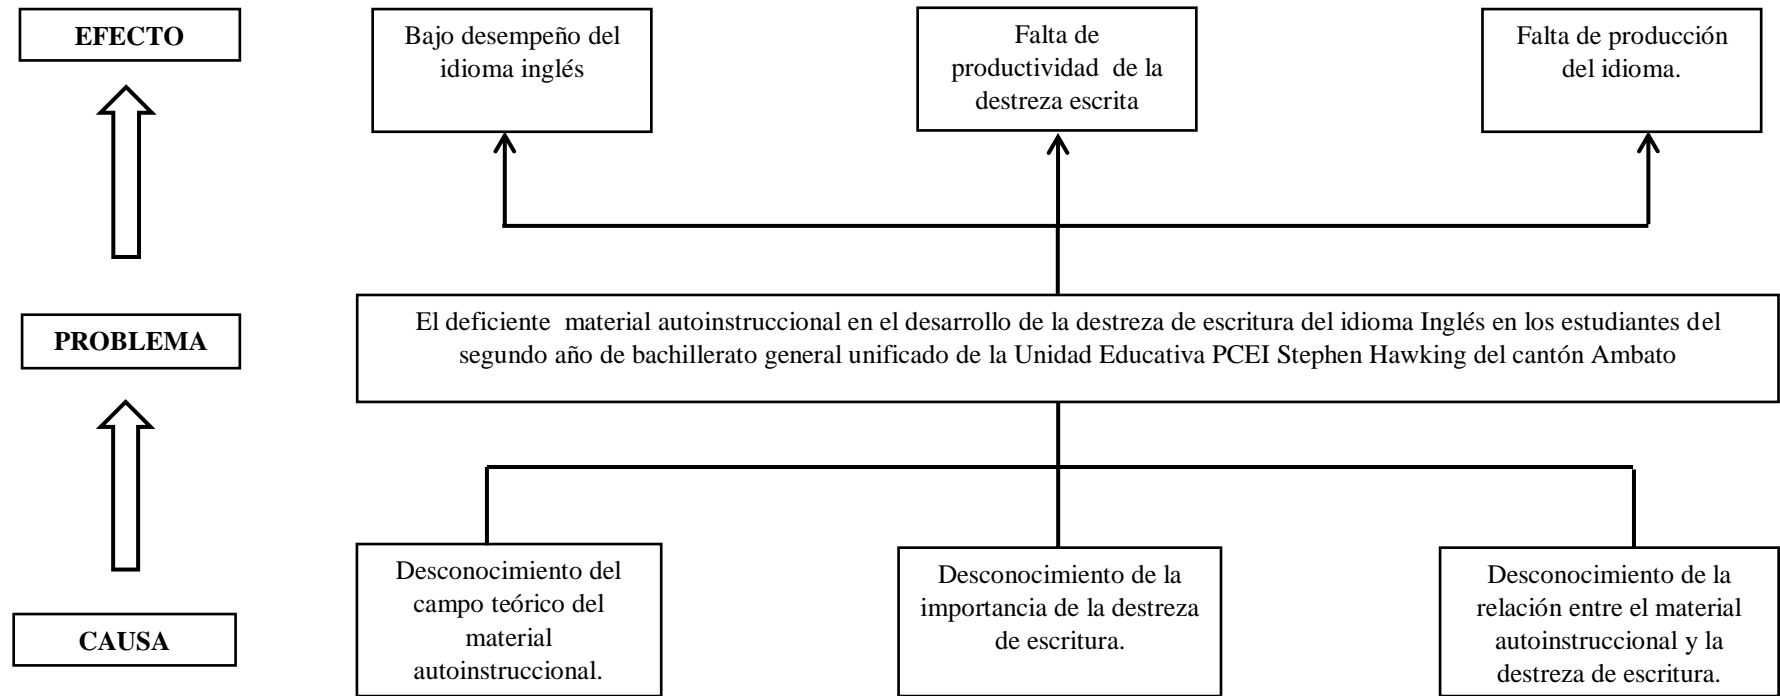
EFECTO

Bajo desempeño del idioma inglés

Falta de productividad de la destreza escrita

Falta de producción del idioma.

PROBLEMA

El deficiente material autoinstruccional en el desarrollo de la destreza de escritura del idioma Inglés en los estudiantes del segundo año de bachillerato general unificado de la Unidad Educativa PCEI Stephen Hawking del cantón Ambato

CAUSA

Desconocimiento del campo teórico del material autoinstruccional.

Desconocimiento de la importancia de la destreza de escritura.

Desconocimiento de la relación entre el material autoinstruccional y la destreza de escritura.